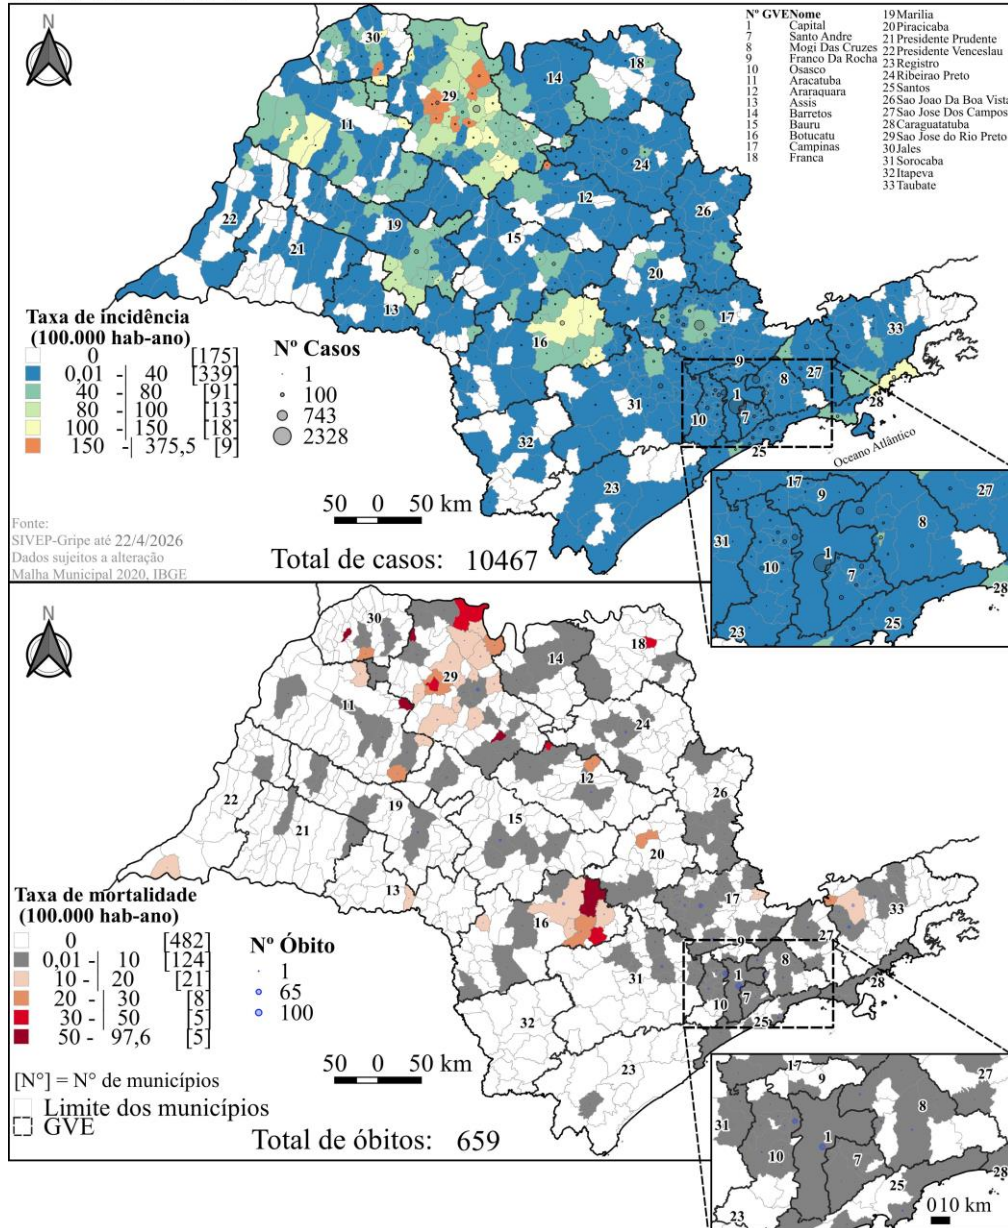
N

| Nº GVE | Nome |
|---|---|
| 1 | Capital |
| 7 | Santo Andre |
| 8 | Mogi Das Cruzes |
| 9 | Franco Da Rocha |
| 10 | Osasco |
| 11 | Aracatuba |
| 12 | Araraquara |
| 13 | Assis |
| 14 | Barretos |
| 15 | Bauru |
| 16 | Botucatu |
| 17 | Campinas |
| 18 | Franca |
| 19 | Marilia |
| 20 | Piracicaba |
| 21 | Presidente Prudente |
| 22 | Presidente Venceslau |
| 23 | Registro |
| 24 | Ribeirao Preto |
| 25 | Santos |
| 26 | Sao Joao Da Boa Vista |
| 27 | Sao Jose Dos Campos |
| 28 | Caraguatatuba |
| 29 | Sao Jose do Rio Preto |
| 30 | Jales |
| 31 | Sorocaba |
| 32 | Itapeva |
| 33 | Taubate |

30 29 14 18 11 24 12 26 22 19 21 15 20 13 16 17 33 9 8 27 1 31 7 10 28 25 32 23

Taxa de incidência (100.000 hab-ano)
0 [175]
0,01 - 40 [339]
40 - 80 [91]
80 - 100 [13]
100 - 150 [18]
150 -| 375,5 [9]

Nº Casos
1
100
743
2328

Oceano Atlântico

50 0 50 km

Fonte:
SIVEP-Gripe até 22/4/2026
Dados sujeitos a alteração
Malha Municipal 2020, IBGE

Total de casos: 10467

17 9 27 8 31 1 10 7 28 23 25

N

30 18 14 29 11 24 12 26 22 19 21 15 20 13 16 17 33 9 27 8 31 1 28 10 7 25 32 23

Taxa de mortalidade (100.000 hab-ano)
0 [482]
0,01 -| 10 [124]
10 -| 20 [21]
20 -| 30 [8]
30 -| 50 [5]
50 - 97,6 [5]

Nº Óbito
1
65
100

50 0 50 km

[N°] = N° de municípios
Limite dos municípios
GVE

Total de óbitos: 659

17 9 27 8 31 1 10 7 28 25 23
0 10 km